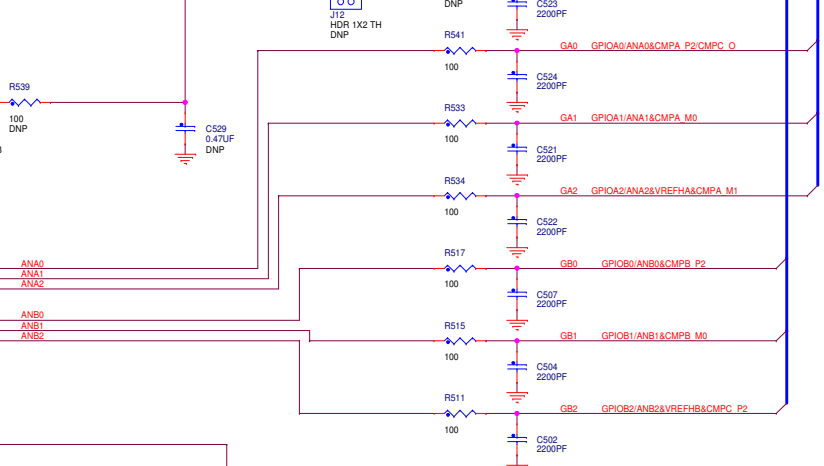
J12
HDR 1X2 TH
DNP

DNP

C523
2200PF

R539
100
DNP

C529
0.47UF
DNP

R541
100

GA0 GPIOA0/ANA0&CMPA_P2/CMPC_O

C524
2200PF

R533
100

GA1 GPIOA1/ANA1&CMPA_M0

C521
2200PF

R534
100

GA2 GPIOA2/ANA2&VREFHA&CMPA_M1

C522
2200PF

ANA0
ANA1
ANA2

R517
100

GB0 GPIOB0/ANB0&CMPB_P2

C507
2200PF

ANB0
ANB1
ANB2

R515
100

GB1 GPIOB1/ANB1&CMPB_M0

C504
2200PF

R511
100

GB2 GPIOB2/ANB2&VREFHB&CMPC_P2

C502
2200PF